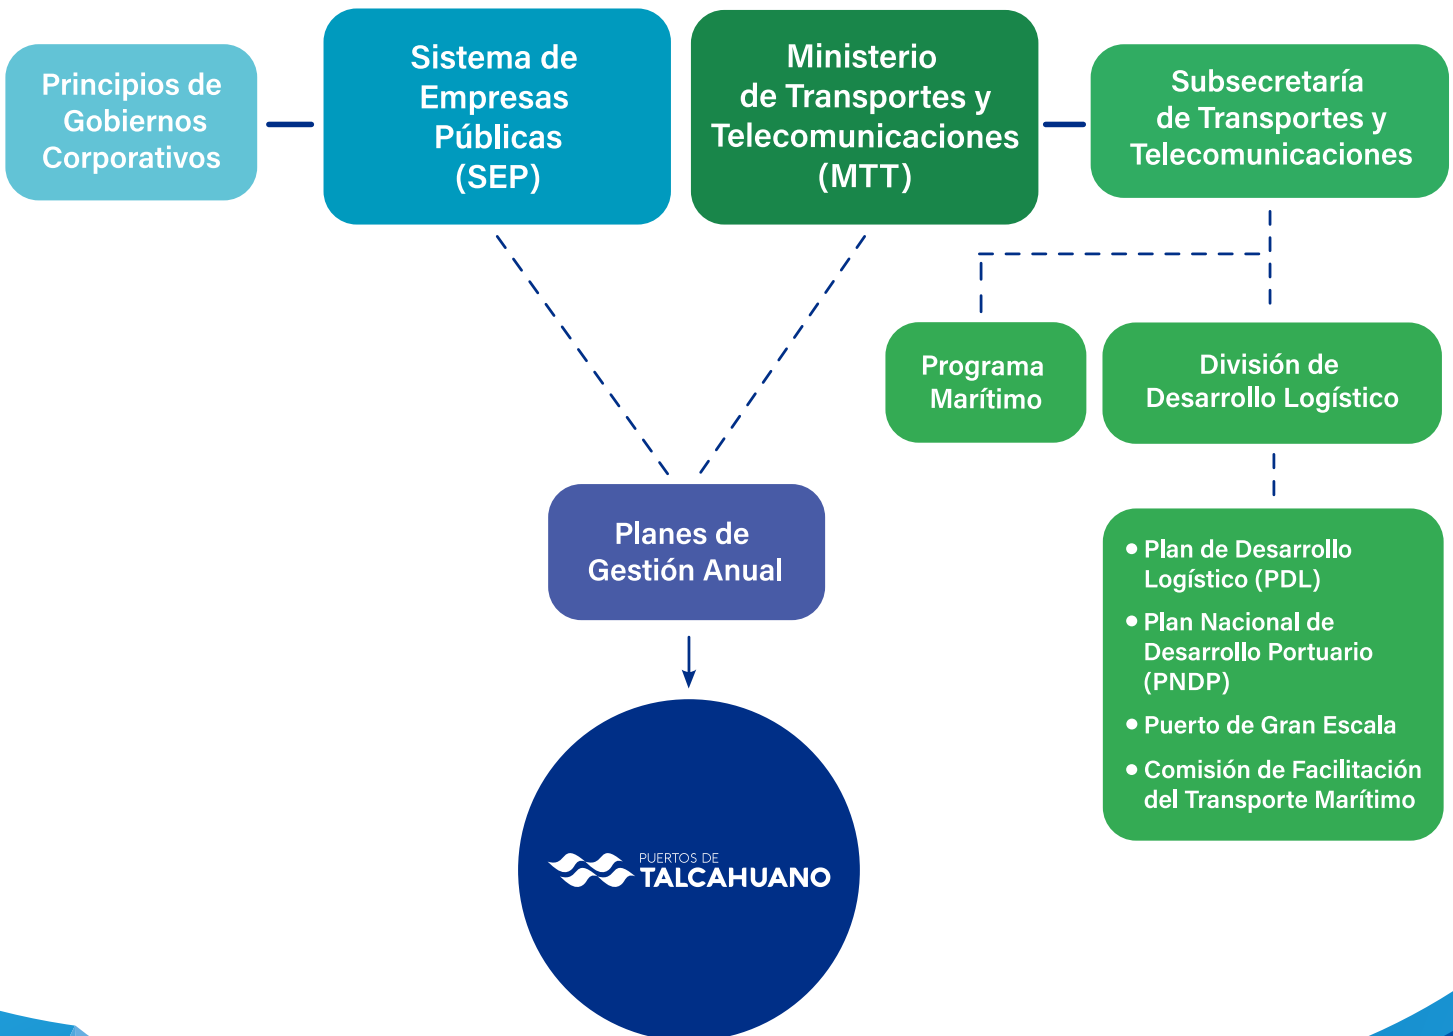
Principios de Gobiernos Corporativos

Sistema de Empresas Públicas (SEP)

Ministerio de Transportes y Telecomunicaciones (MTT)

Subsecretaría de Transportes y Telecomunicaciones

Programa Marítimo

División de Desarrollo Logístico

Planes de Gestión Anual

- Plan de Desarrollo Logístico (PDL)
- Plan Nacional de Desarrollo Portuario (PNDP)
- Puerto de Gran Escala
- Comisión de Facilitación del Transporte Marítimo

PUERTOS DE
TALCAHUANO